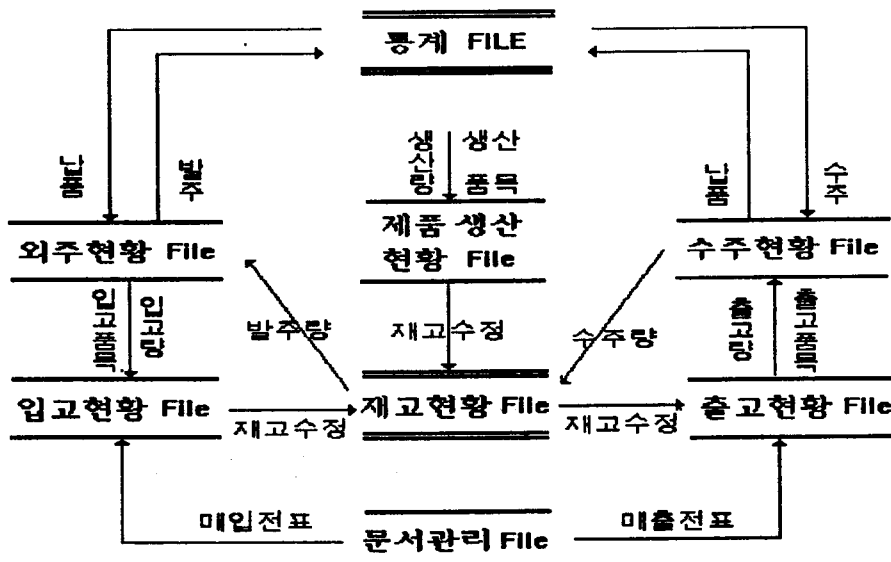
통계 FILE

납품

발주

생산량

생산 품목

납품

수주

외주현황 File

제품 생산 현황 File

수주현황 File

입고품목

입고량

발주량

재고수정

수주량

출고량

출고품목

입고현황 File

재고현황 File

출고현황 File

재고수정

재고수정

매입전표

문서관리 File

매출전표